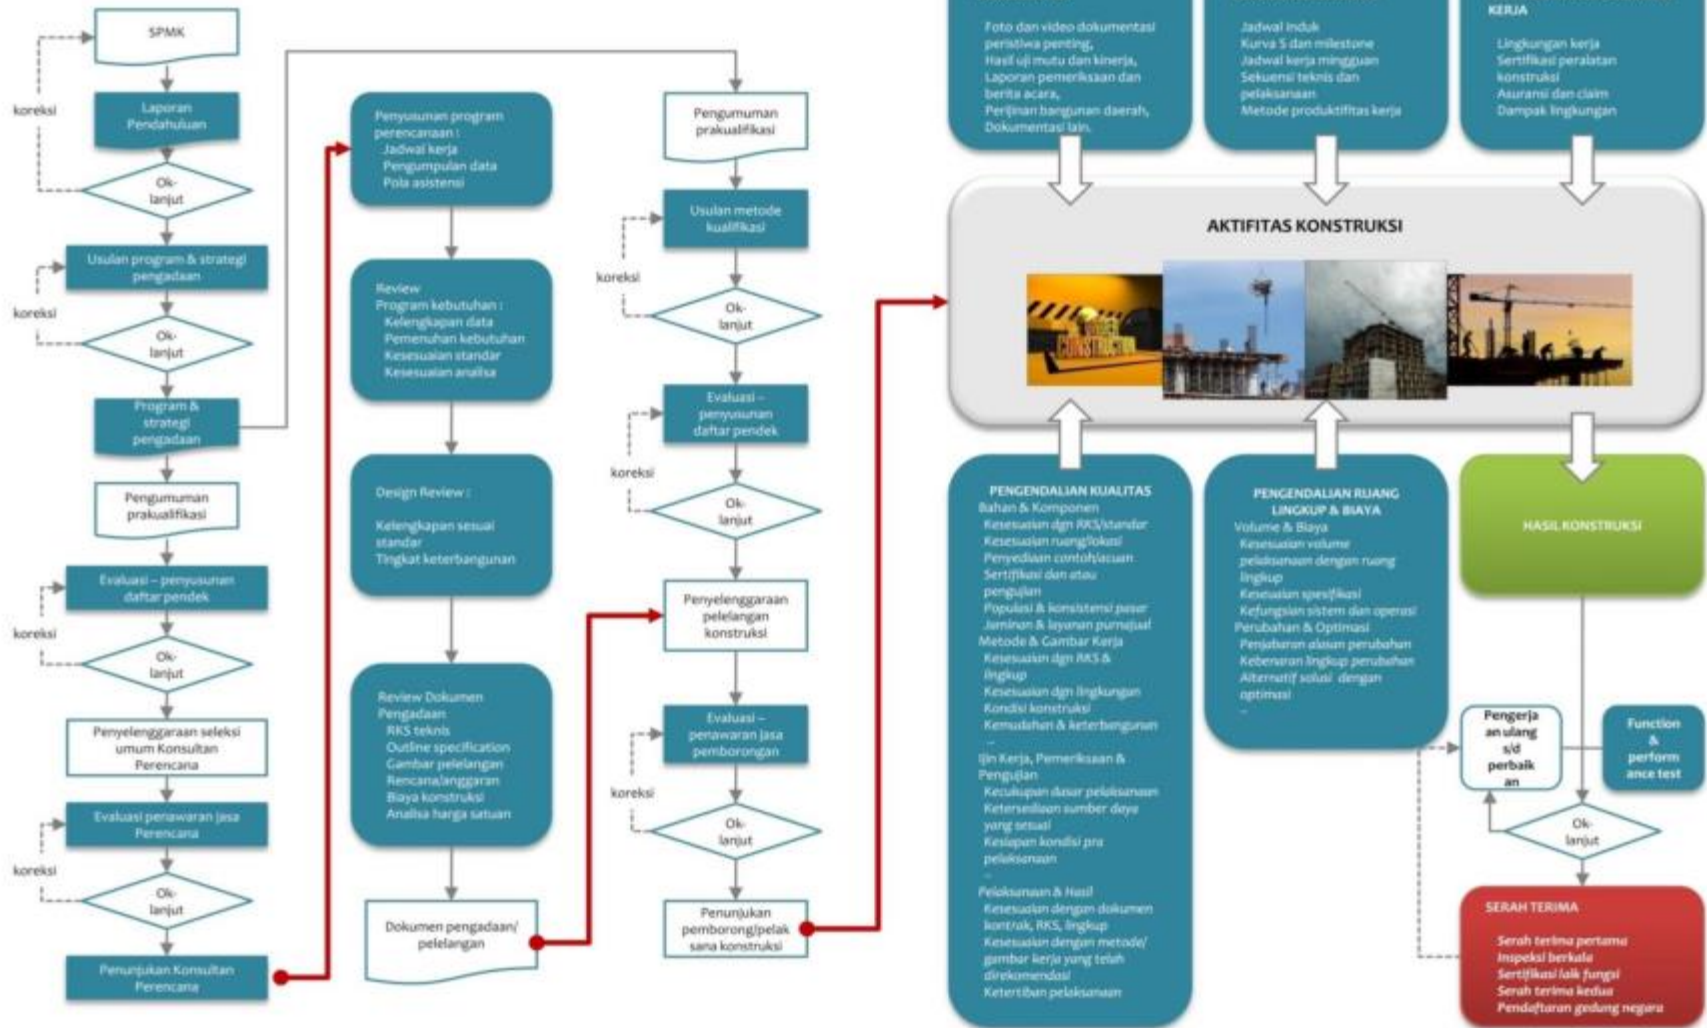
SPMK

koreksi

Laporan Pendahuluan

Ok-lanjut

Usulan program & strategi pengadaan

koreksi

Ok-lanjut

Program & strategi pengadaan

Pengumuman prakualifikasi

Evaluasi – penyusunan daftar pendek

koreksi

Ok-lanjut

Penyelenggaraan seleksi umum Konsultan Perencana

Evaluasi penawaran jasa Perencana

koreksi

Ok-lanjut

Penunjukan Konsultan Perencana

Penyusunan program perencanaan :
Jadwal kerja
Pengumpulan data
Pola asistensi

Review
Program kebutuhan :
Kelengkapan data
Pemenuhan kebutuhan
Kesesuaian standar
Kesesuaian analisa

Design Review :

Kelengkapan sesuai standar
Tingkat keterbangunan

Review Dokumen Pengadaan
RKS teknis
Outline specification
Gambar pelelangan
Rencana/anggaran
Biaya konstruksi
Analisa harga satuan

Dokumen pengadaan/ pelelangan

Pengumuman prakualifikasi

Usulan metode kualifikasi

koreksi

Ok-lanjut

Evaluasi – penyusunan daftar pendek

koreksi

Ok-lanjut

Penyelenggaraan pelelangan konstruksi

Evaluasi – penawaran jasa pemborongan

koreksi

Ok-lanjut

Penunjukan pemborong/pelaksana konstruksi

Foto dan video dokumentasi peristiwa penting,
Hasil uji mutu dan kinerja,
Laporan pemeriksaan dan berita acara,
Perijinan bangunan daerah,
Dokumentasi lain.

Jadwal induk
Kurva S dan milestone
Jadwal kerja mingguan
Sekuensi teknis dan pelaksanaan
Metode produktifitas kerja

KERJA
Lingkungan kerja
Sertifikasi peralatan konstruksi
Asuransi dan claim
Dampak lingkungan

AKTIFITAS KONSTRUKSI

UNDER CONSTRUCTION

PENGENDALIAN KUALITAS
Bahan & Komponen
Kesesuaian dgn RKS/standar
Kesesuaian ruang/lokasi
Penyediaan contoh/acuan
Sertifikasi dan atau pengujian
Populasi & konsistensi pasar
Jaminan & layanan purnajual
Metode & Gambar Kerja
Kesesuaian dgn RKS & lingkup
Kesesuaian dgn lingkungan
Kondisi konstruksi
Kemudahan & keterbangunan
–
Ijin Kerja, Pemeriksaan & Pengujian
Kecukupan dasar pelaksanaan
Ketersediaan sumber daya yang sesuai
Kesiapan kondisi pra pelaksanaan
–
Pelaksanaan & Hasil
Kesesuaian dengan dokumen kontrak, RKS, lingkup
Kesesuaian dengan metode/ gambar kerja yang telah direkomendasi
Ketertiban pelaksanaan

PENGENDALIAN RUANG LINGKUP & BIAYA
Volume & Biaya
Kesesuaian volume pelaksanaan dengan ruang lingkup
Kesesuaian spesifikasi
Kefungsian sistem dan operasi
Perubahan & Optimasi
Penjabaran alasan perubahan
Kebenaran lingkup perubahan
Alternatif solusi dengan optimasi
–

HASIL KONSTRUKSI

Pengerjaan ulang s/d perbaikan

Function & performance test

Ok-lanjut

SERAH TERIMA
Serah terima pertama
Inspeksi berkala
Sertifikasi laik fungsi
Serah terima kedua
Pendaftaran gedung negara